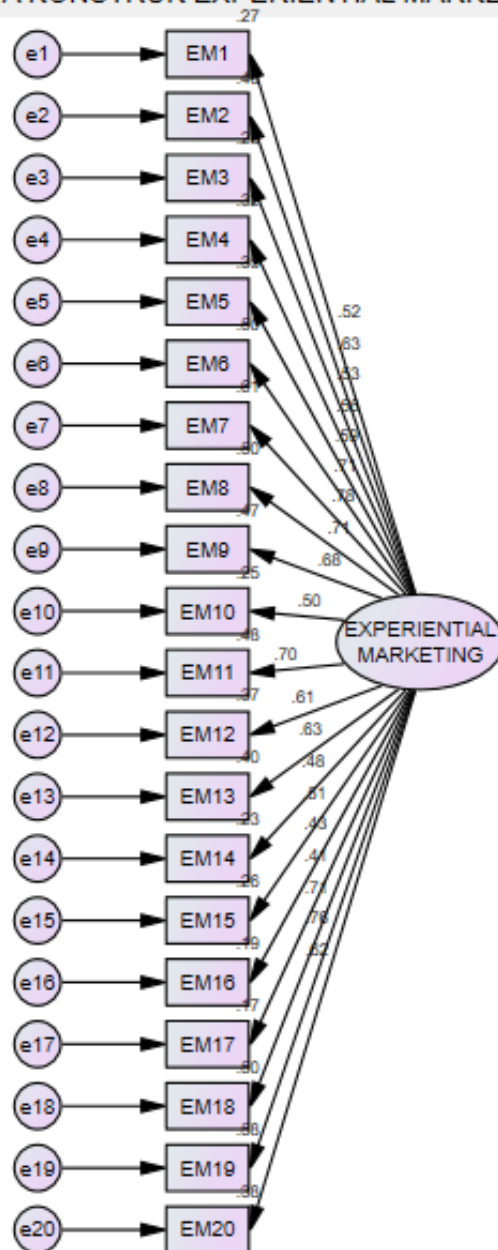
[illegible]KONSTRUK EKSPERIENTIAL MARKE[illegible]

.27

e1 EM1
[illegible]

e2 EM2
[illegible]

e3 EM3
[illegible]

e4 EM4
.32

e5 EM5
.50

e6 EM6
.51

e7 EM7
.50

e8 EM8
.47

e9 EM9
.25

e10 EM10
.48

e11 EM11
.37

e12 EM12
.40

e13 EM13
.23

e14 EM14
.26

e15 EM15
.19

e16 EM16
.17

e17 EM17
.50

e18 EM18
.58

e19 EM19
.38

e20 EM20

.52
.63
.53
.56
.59
.71
.73
.71
.66
.50
.70
.61
.63
.48
.51
.43
.41
.71
.76
.62

EXPERIENTIAL MARKETING